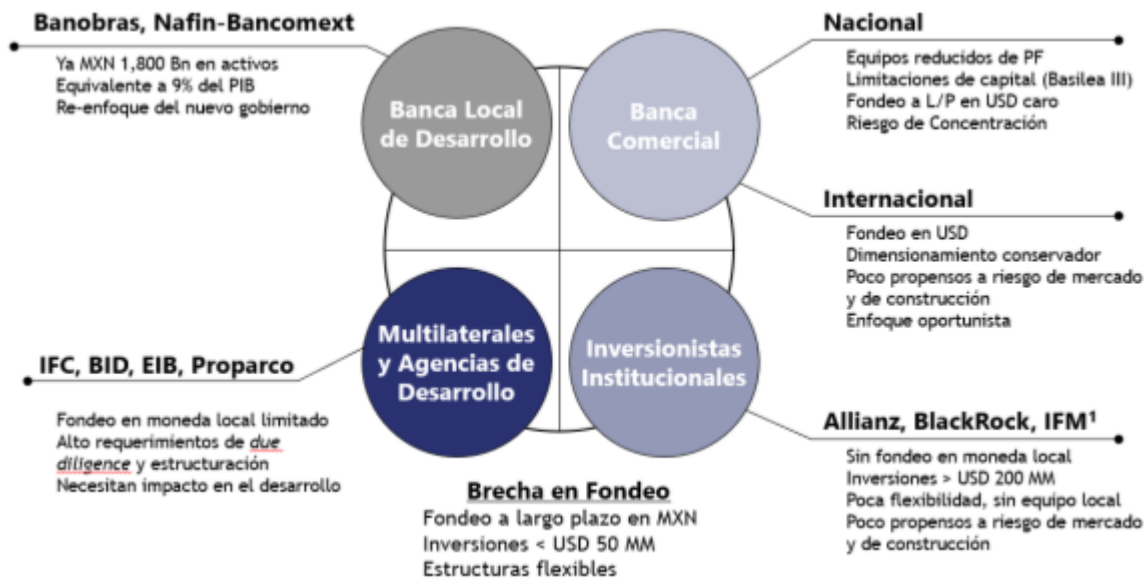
Banobras, Nafin-Bancomext

Ya MXN 1,800 Bn en activos
Equivalente a 9% del PIB
Re-enfoque del nuevo gobierno

Banca Local de Desarrollo

Banca Comercial

Nacional

Equipos reducidos de PF
Limitaciones de capital (Basilea III)
Fondeo a L/P en USD caro
Riesgo de Concentración

Internacional

Fondeo en USD
Dimensionamiento conservador
Poco propensos a riesgo de mercado y de construcción
Enfoque oportunista

Multilaterales y Agencias de Desarrollo

Inversionistas Institucionales

IFC, BID, EIB, Proparco

Fondeo en moneda local limitado
Alto requerimientos de due diligence y estructuración
Necesitan impacto en el desarrollo

Allianz, BlackRock, IFM$^1$

Sin fondeo en moneda local
Inversiones > USD 200 MM
Poca flexibilidad, sin equipo local
Poco propensos a riesgo de mercado y de construcción

Brecha en Fondeo

Fondeo a largo plazo en MXN
Inversiones < USD 50 MM
Estructuras flexibles